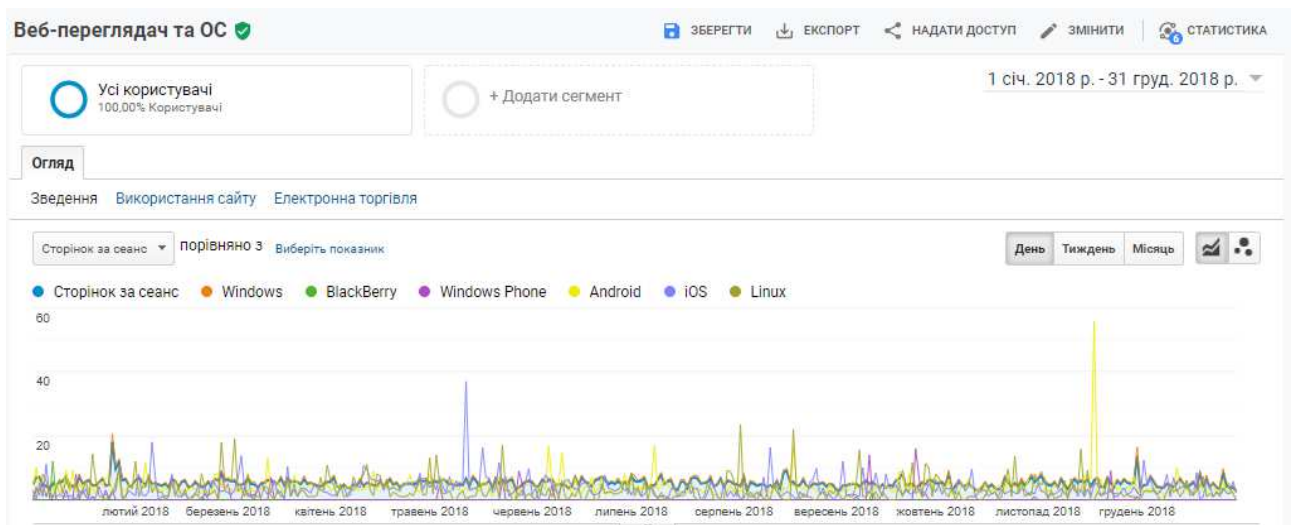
Веб-переглядач та ОС

ЗБЕРЕГТИ ЕКСПОРТ НАДАТИ ДОСТУП ЗМІНИТИ СТАТИСТИКА

Усі користувачі
100,00% Користувачі

+ Додати сегмент

1 січ. 2018 р. - 31 груд. 2018 р.

Огляд

Зведення Використання сайту Електронна торгівля

Сторінок за сеанс порівняно з Виберіть показник

День Тиждень Місяць

Сторінок за сеанс Windows BlackBerry Windows Phone Android iOS Linux

60
40
20

лютий 2018 березень 2018 квітень 2018 травень 2018 червень 2018 липень 2018 серпень 2018 вересень 2018 жовтень 2018 листопад 2018 грудень 2018